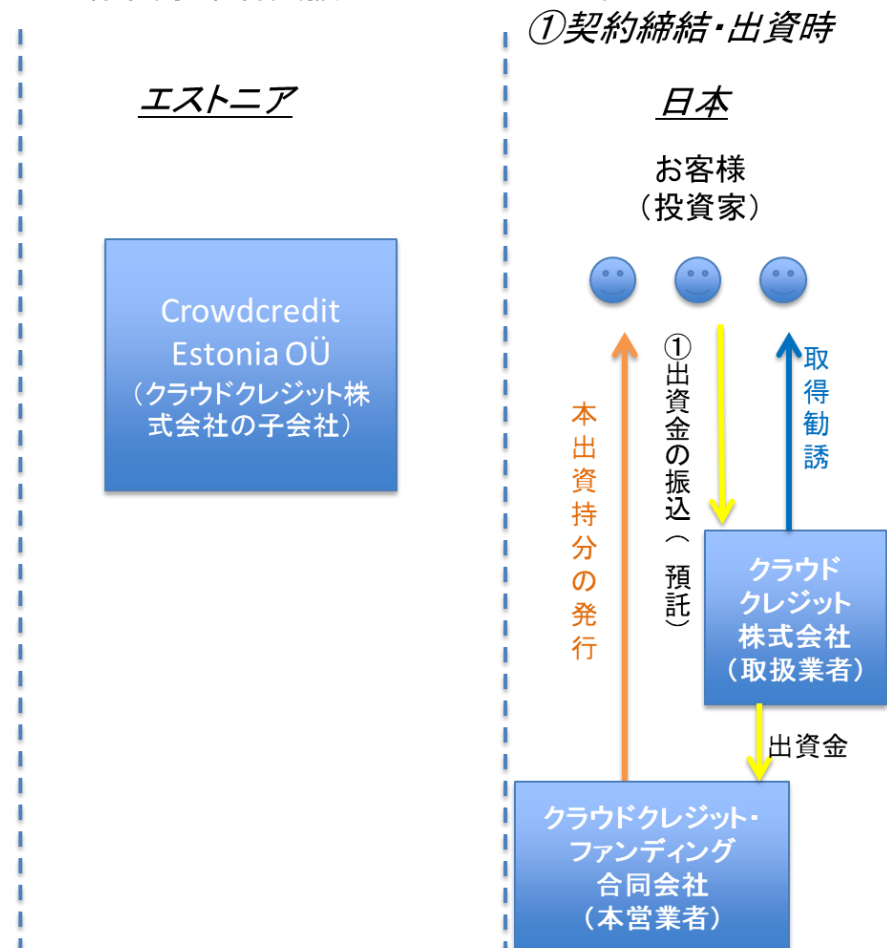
①契約締結・出資時

エストニア

日本

Crowdcredit Estonia OÜ
（クラウドクレジット株式会社の子会社）

お客様
（投資家）

本出資持分の発行

①出資金の振込（預託）

取得勧誘

クラウドクレジット株式会社
（取扱業者）

出資金

クラウドクレジット・ファンディング合同会社
（本営業者）